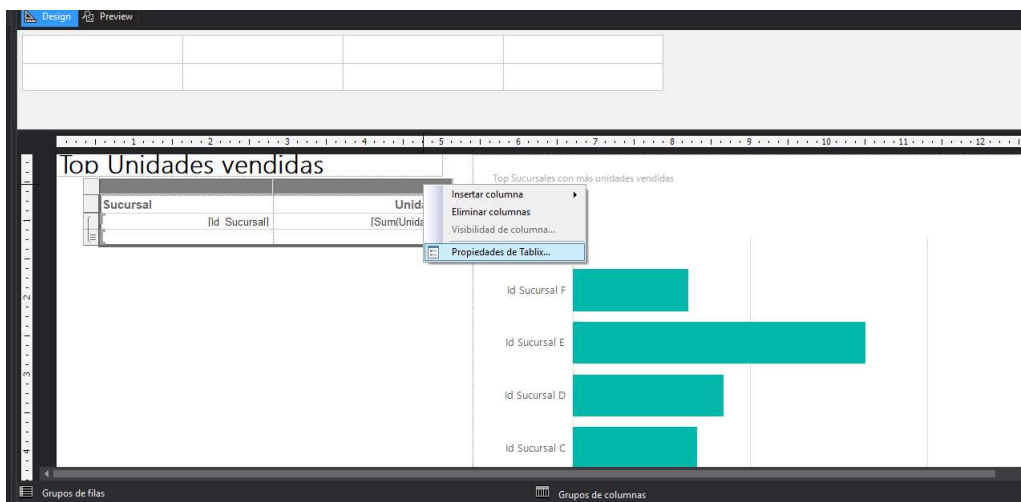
Design Preview

1 2 3 4 5 6 7 8 9 10 11 12

Top Unidades vendidas

| Sucursal | Unid |
|---|---|
| [Id Sucursal] | [Sum(Unida |

Insertar columna
Eliminar columnas
Visibilidad de columna...
Propiedades de Tablix...

Top Sucursales con más unidades vendidas

Id Sucursal F
Id Sucursal E
Id Sucursal D
Id Sucursal C

1
2
3
4

Grupos de filas
Grupos de columnas